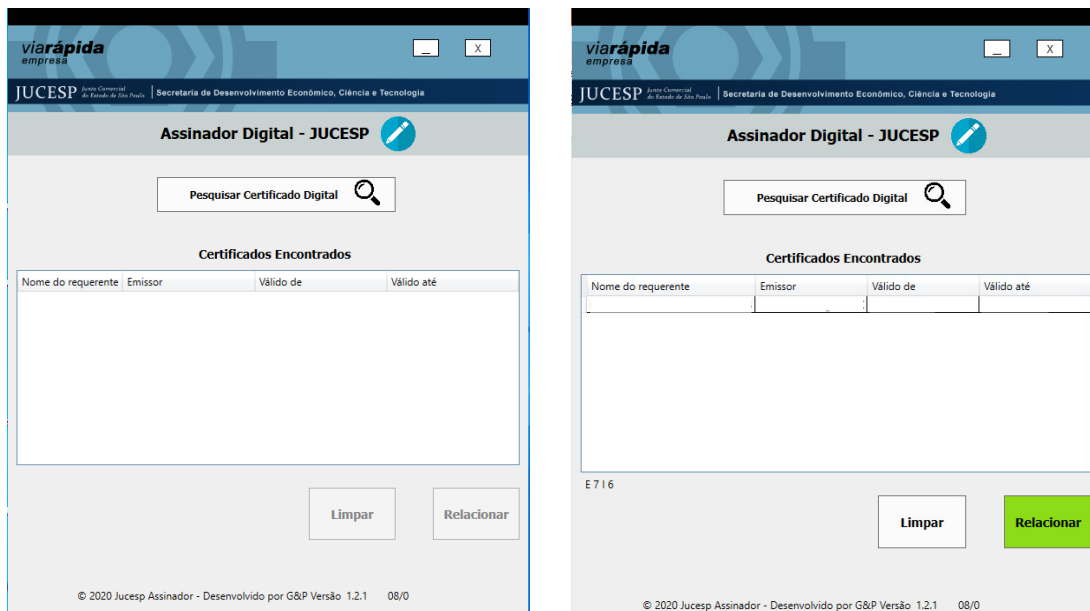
viarápida empresa

_ X

JUCESP Junta Comercial do Estado de São Paulo | Secretaria de Desenvolvimento Econômico, Ciência e Tecnologia

Assinador Digital - JUCESP

Pesquisar Certificado Digital

Certificados Encontrados

| Nome do requerente | Emissor | Válido de | Válido até |
|---|---|---|---|

Limpar

Relacionar

© 2020 Jucesp Assinador - Desenvolvido por G&P Versão 1.2.1 08/0

viarápida empresa

_ X

JUCESP Junta Comercial do Estado de São Paulo | Secretaria de Desenvolvimento Econômico, Ciência e Tecnologia

Assinador Digital - JUCESP

Pesquisar Certificado Digital

Certificados Encontrados

| Nome do requerente | Emissor | Válido de | Válido até |
|---|---|---|---|
| | | | |

E716

Limpar

Relacionar

© 2020 Jucesp Assinador - Desenvolvido por G&P Versão 1.2.1 08/0